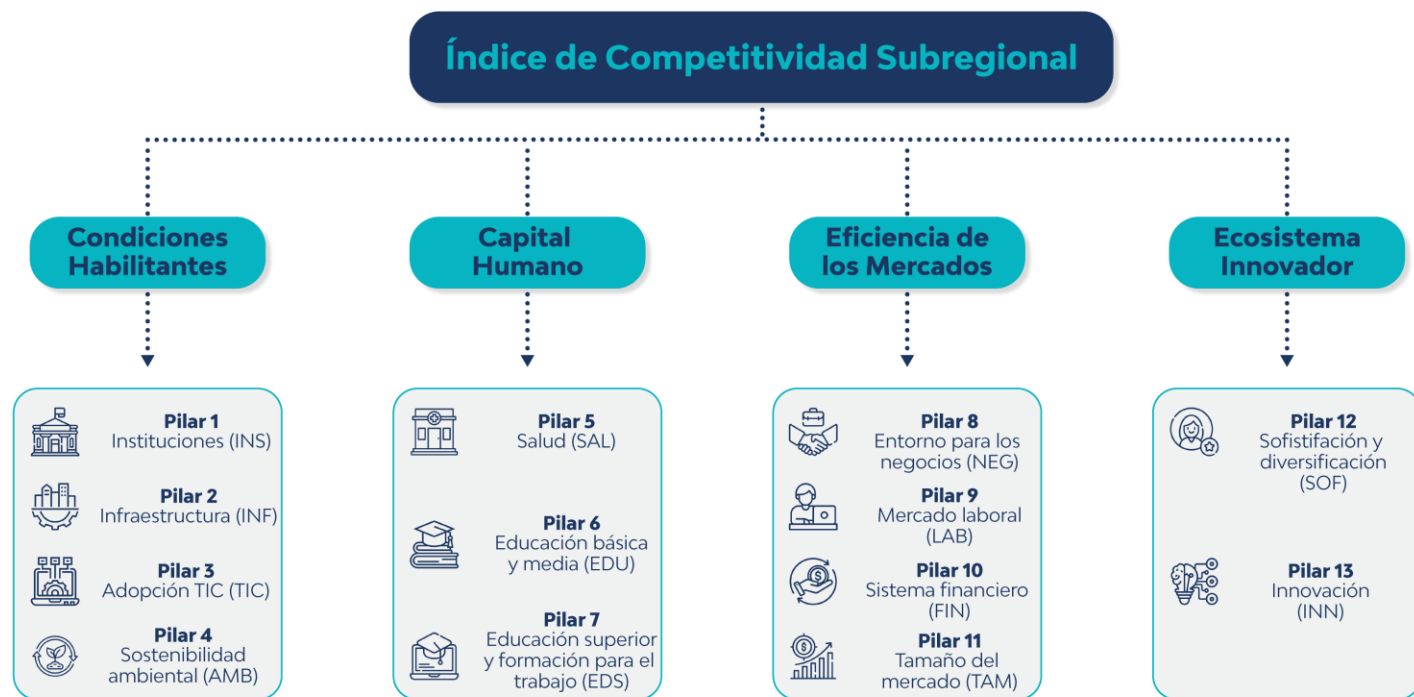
Índice de Competitividad Subregional

Condiciones Habilitantes

Pilar 1
Instituciones (INS)

Pilar 2
Infraestructura (INF)

Pilar 3
Adopción TIC (TIC)

Pilar 4
Sostenibilidad ambiental (AMB)

Capital Humano

Pilar 5
Salud (SAL)

Pilar 6
Educación básica y media (EDU)

Pilar 7
Educación superior y formación para el trabajo (EDS)

Eficiencia de los Mercados

Pilar 8
Entorno para los negocios (NEG)

Pilar 9
Mercado laboral (LAB)

Pilar 10
Sistema financiero (FIN)

Pilar 11
Tamaño del mercado (TAM)

Ecosistema Innovador

Pilar 12
Sofistifación y diversificación (SOF)

Pilar 13
Innovación (INN)